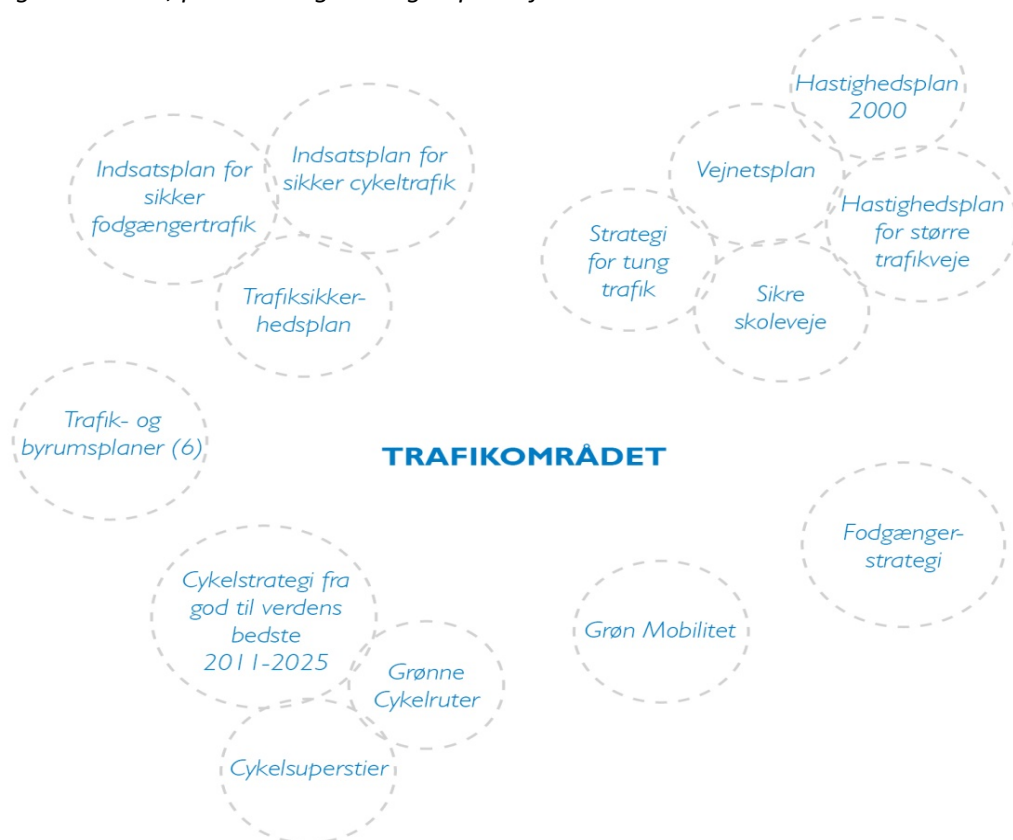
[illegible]

Indsatsplan for sikker fodgængertrafik

Indsatsplan for sikker cykeltrafik

Trafiksikkerhedsplan

Hastighedsplan 2000

Vejnetsplan

Hastighedsplan for større trafikveje

Strategi for tung trafik

Sikre skoleveje

Trafik- og byrumsplaner (6)

TRAFIKOMRÅDET

Fodgængerstrategi

Cykelstrategi fra god til verdens bedste 2011-2025

Grønne Cykelruter

Grøn Mobilitet

Cykelsuperstier